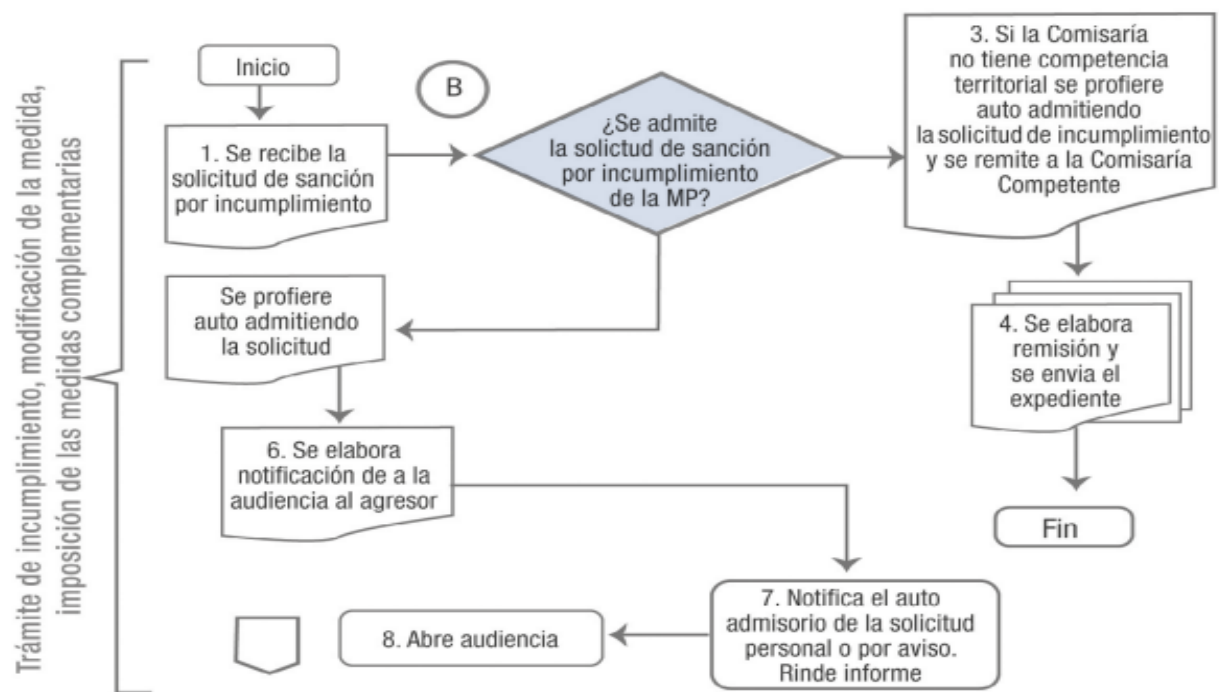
Trámite de incumplimiento, modificación de la medida, imposición de las medidas complementarias

Inicio

B

1. Se recibe la solicitud de sanción por incumplimiento

¿Se admite la solicitud de sanción por incumplimiento de la MP?

3. Si la Comisaría no tiene competencia territorial se profiere auto admitiendo la solicitud de incumplimiento y se remite a la Comisaría Competente

Se profiere auto admitiendo la solicitud

4. Se elabora remisión y se envia el expediente

6. Se elabora notificación de a la audiencia al agresor

Fin

7. Notifica el auto admisorio de la solicitud personal o por aviso. Rinde informe

8. Abre audiencia